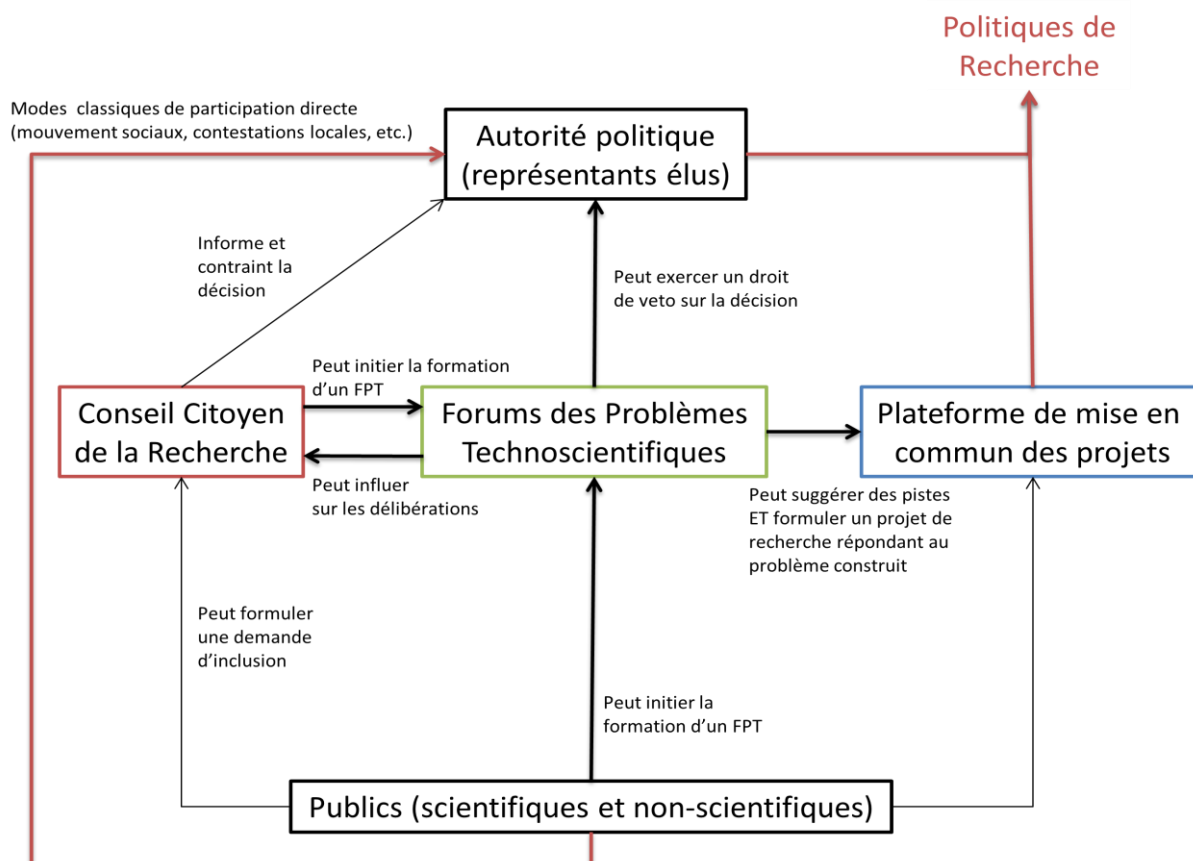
Politiques de Recherche

Modes classiques de participation directe (mouvement sociaux, contestations locales, etc.)

Autorité politique (représentants élus)

Informe et contraint la décision

Peut exercer un droit de veto sur la décision

Peut initier la formation d'un FPT

Conseil Citoyen de la Recherche

Forums des Problèmes Technoscientifiques

Plateforme de mise en commun des projets

Peut influer sur les délibérations

Peut suggérer des pistes ET formuler un projet de recherche répondant au problème construit

Peut formuler une demande d'inclusion

Peut initier la formation d'un FPT

Publics (scientifiques et non-scientifiques)